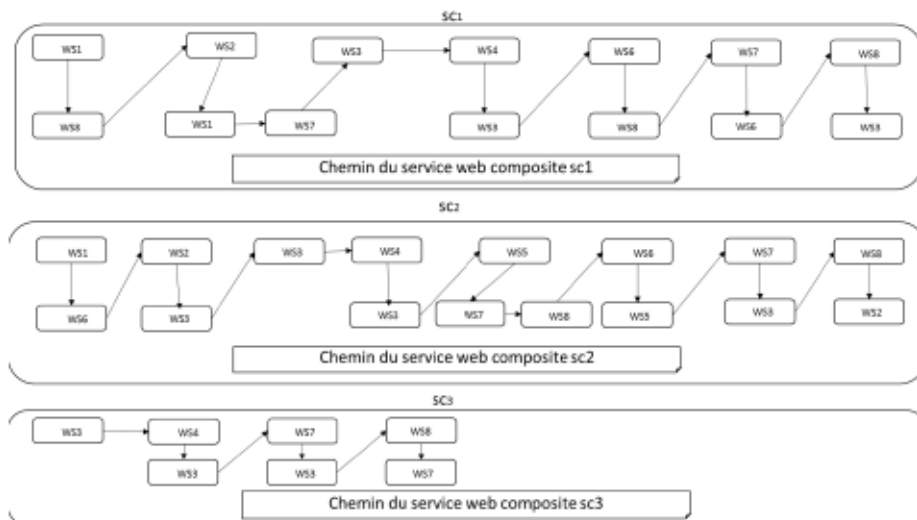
SC1

WS1
WS8
WS2
WS1
WS7
WS3
WS4
WS3
WS6
WS8
WS7
WS6
WS8
WS3

Chemin du service web composite sc1

SC2

WS1
WS6
WS2
WS3
WS3
WS4
WS3
WS5
WS7
WS8
WS6
WS5
WS7
WS3
WS8
WS2

Chemin du service web composite sc2

SC3

WS3
WS4
WS3
WS7
WS3
WS8
WS7

Chemin du service web composite sc3